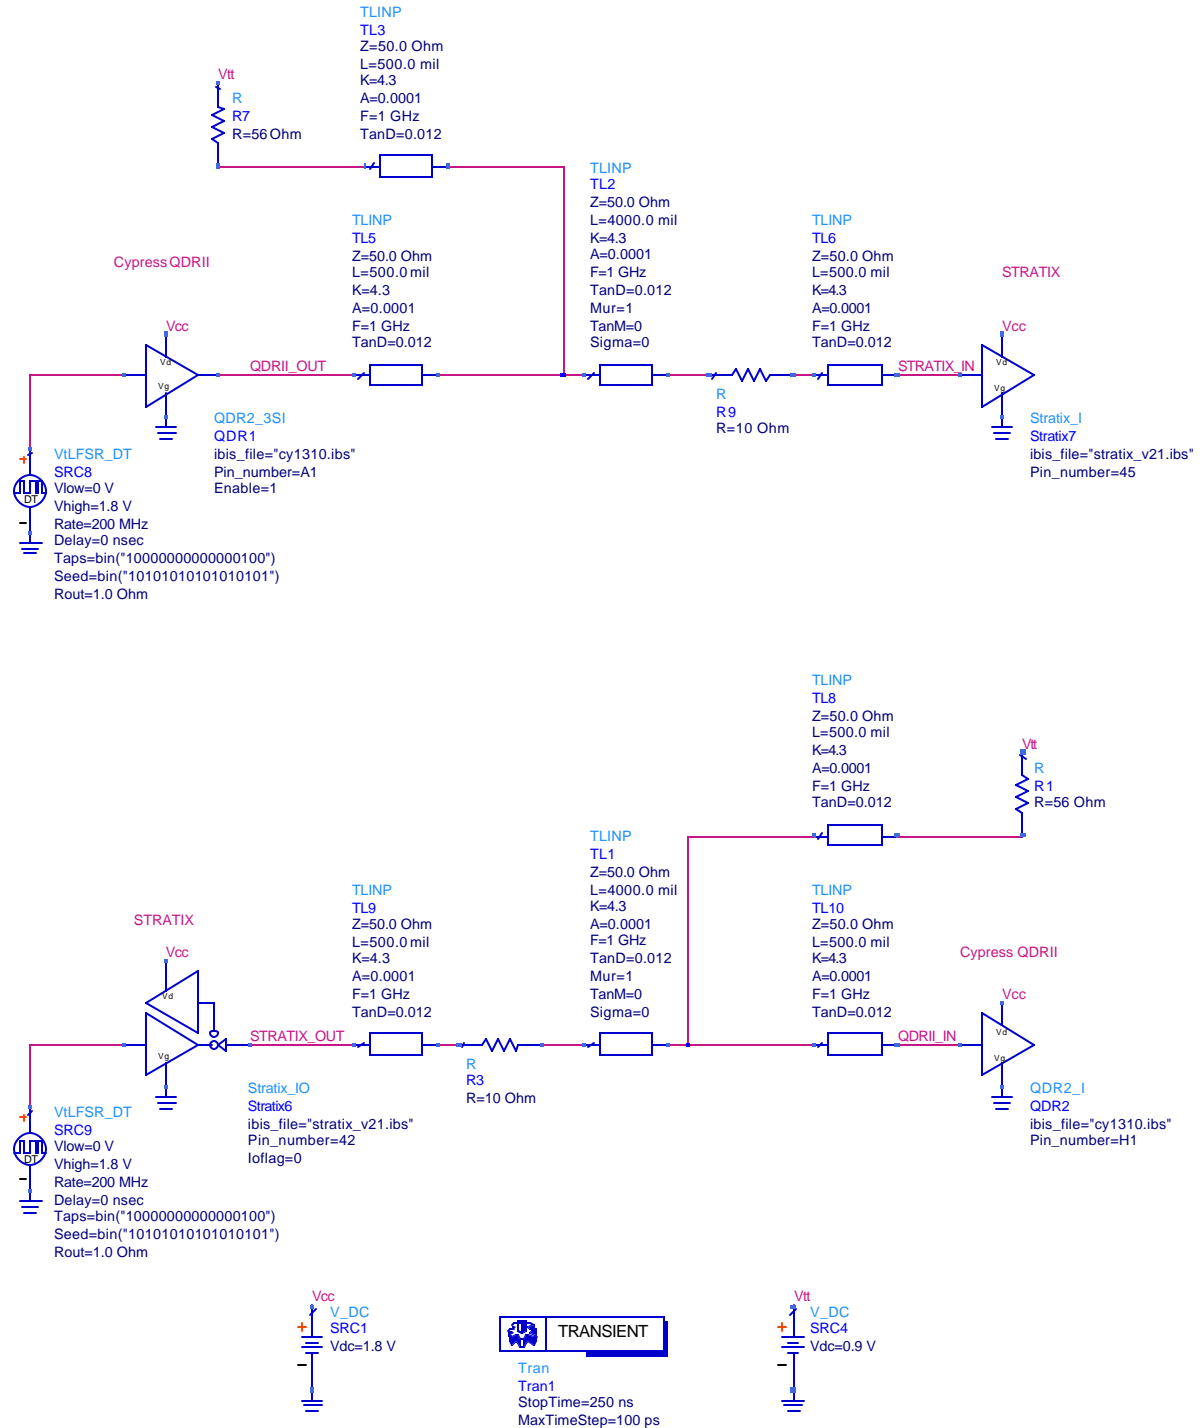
TLINP
TL3
Z=50.0 Ohm
L=500.0 mil
K=4.3
A=0.0001
F=1 GHz
TanD=0.012

Vtt
R
R7
R=56 Ohm

TLINP
TL2
Z=50.0 Ohm
L=4000.0 mil
K=4.3
A=0.0001
F=1 GHz
TanD=0.012
Mur=1
TanM=0
Sigma=0

TLINP
TL5
Z=50.0 Ohm
L=500.0 mil
K=4.3
A=0.0001
F=1 GHz
TanD=0.012

TLINP
TL6
Z=50.0 Ohm
L=500.0 mil
K=4.3
A=0.0001
F=1 GHz
TanD=0.012

Cypress QDRII

STRATIX

Vcc
Vd
Vg
QDRII_OUT

Vcc
STRATIX_IN
Vd
Vg

R
R9
R=10 Ohm

QDR2_3SI
QDR1
ibis_file="cy1310.ibs"
Pin_number=A1
Enable=1

Stratix_I
Stratix7
ibis_file="stratix_v21.ibs"
Pin_number=45

VtLFSR_DT
SRC8
Vlow=0 V
Vhigh=1.8 V
Rate=200 MHz
Delay=0 nsec
Taps=bin("10000000000000100")
Seed=bin("10101010101010101")
Rout=1.0 Ohm

TLINP
TL8
Z=50.0 Ohm
L=500.0 mil
K=4.3
A=0.0001
F=1 GHz
TanD=0.012

Vtt
R
R1
R=56 Ohm

TLINP
TL1
Z=50.0 Ohm
L=4000.0 mil
K=4.3
A=0.0001
F=1 GHz
TanD=0.012
Mur=1
TanM=0
Sigma=0

TLINP
TL9
Z=50.0 Ohm
L=500.0 mil
K=4.3
A=0.0001
F=1 GHz
TanD=0.012

TLINP
TL10
Z=50.0 Ohm
L=500.0 mil
K=4.3
A=0.0001
F=1 GHz
TanD=0.012

STRATIX

Cypress QDRII

Vcc
Vd
Vg
STRATIX_OUT

R
R3
R=10 Ohm

Vcc
QDRII_IN
Vd
Vg

Stratix_IO
Stratix6
ibis_file="stratix_v21.ibs"
Pin_number=42
Ioflag=0

QDR2_I
QDR2
ibis_file="cy1310.ibs"
Pin_number=H1

VtLFSR_DT
SRC9
Vlow=0 V
Vhigh=1.8 V
Rate=200 MHz
Delay=0 nsec
Taps=bin("10000000000000100")
Seed=bin("10101010101010101")
Rout=1.0 Ohm

Vcc
V_DC
SRC1
Vdc=1.8 V

TRANSIENT
Tran
Tran1
StopTime=250 ns
MaxTimeStep=100 ps

Vtt
V_DC
SRC4
Vdc=0.9 V